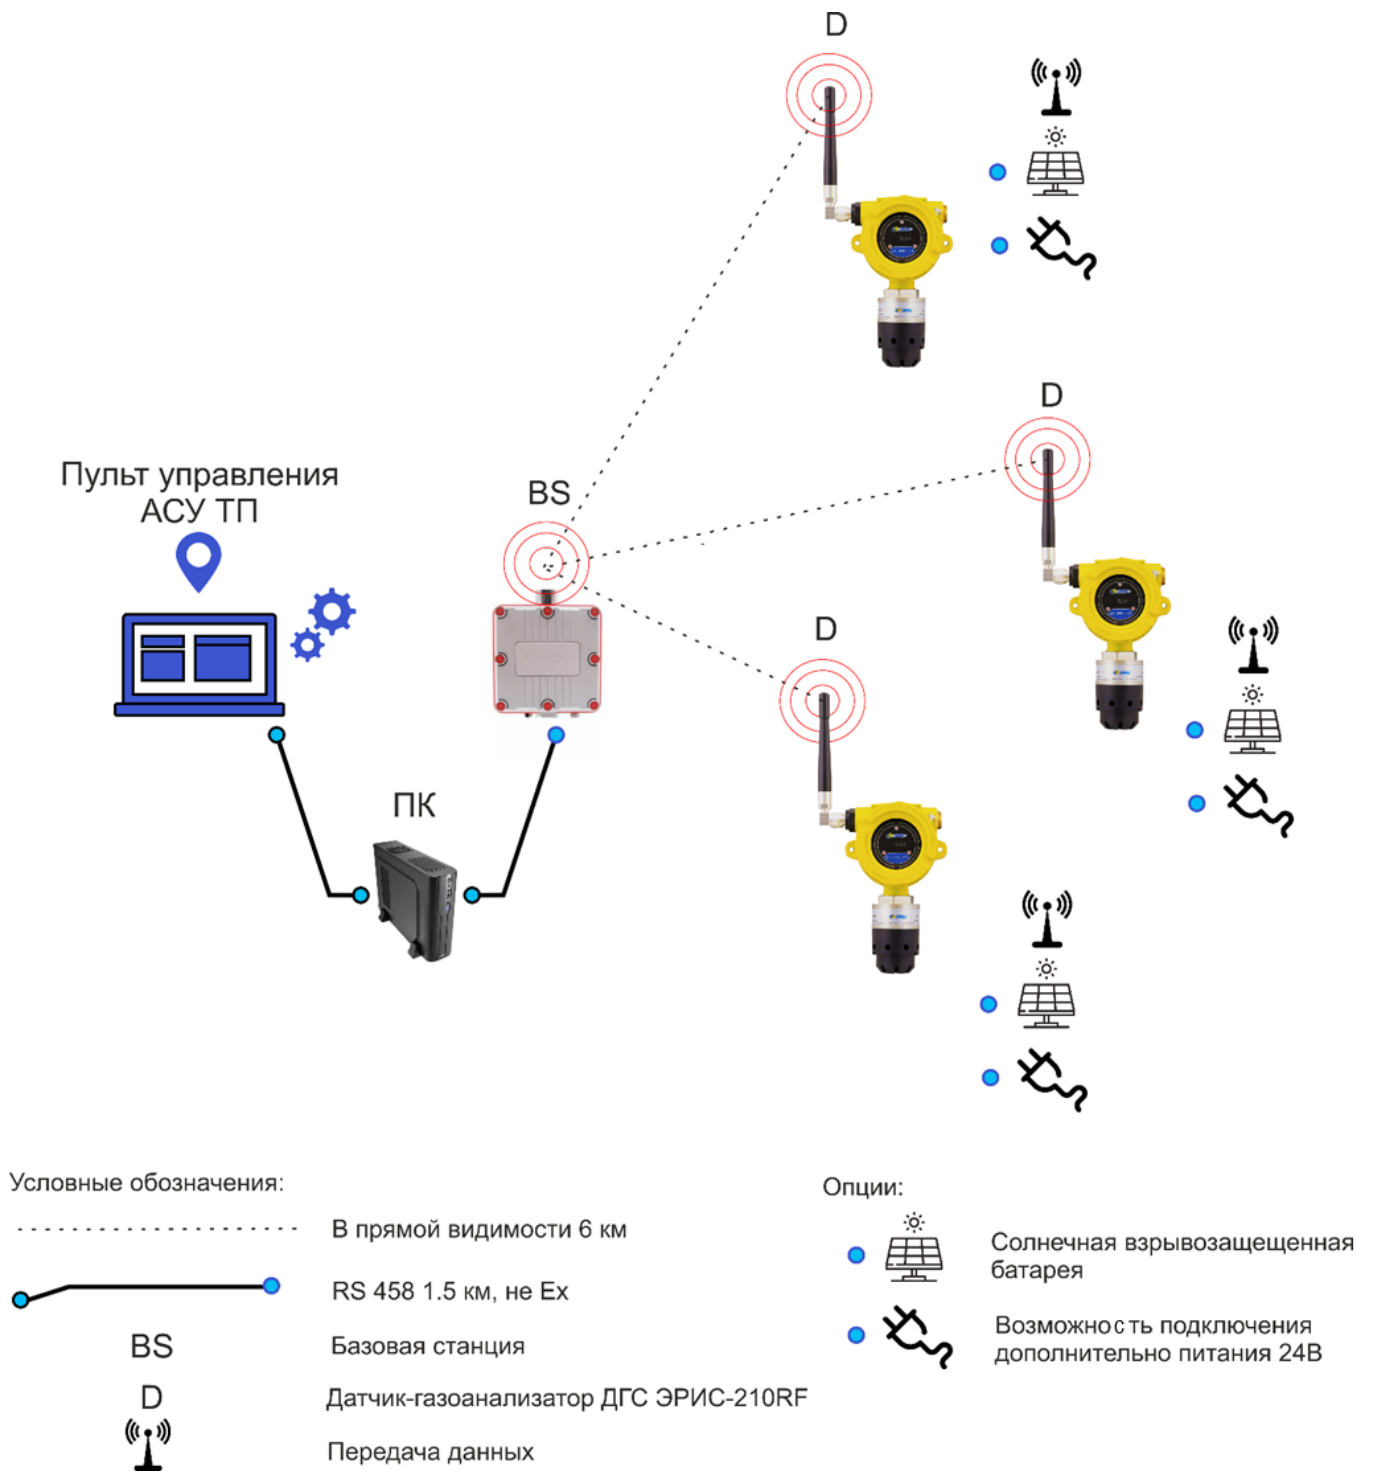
D

Пульт управления АСУ ТП

BS

D

D

ПК

Условные обозначения:

В прямой видимости 6 км

RS 458 1.5 км, не Ex

BS Базовая станция

D Датчик-газоанализатор ДГС ЭРИС-210RF

Передача данных

Опции:

Солнечная взрывозащещенная батарея

Возможность подключения дополнительно питания 24В